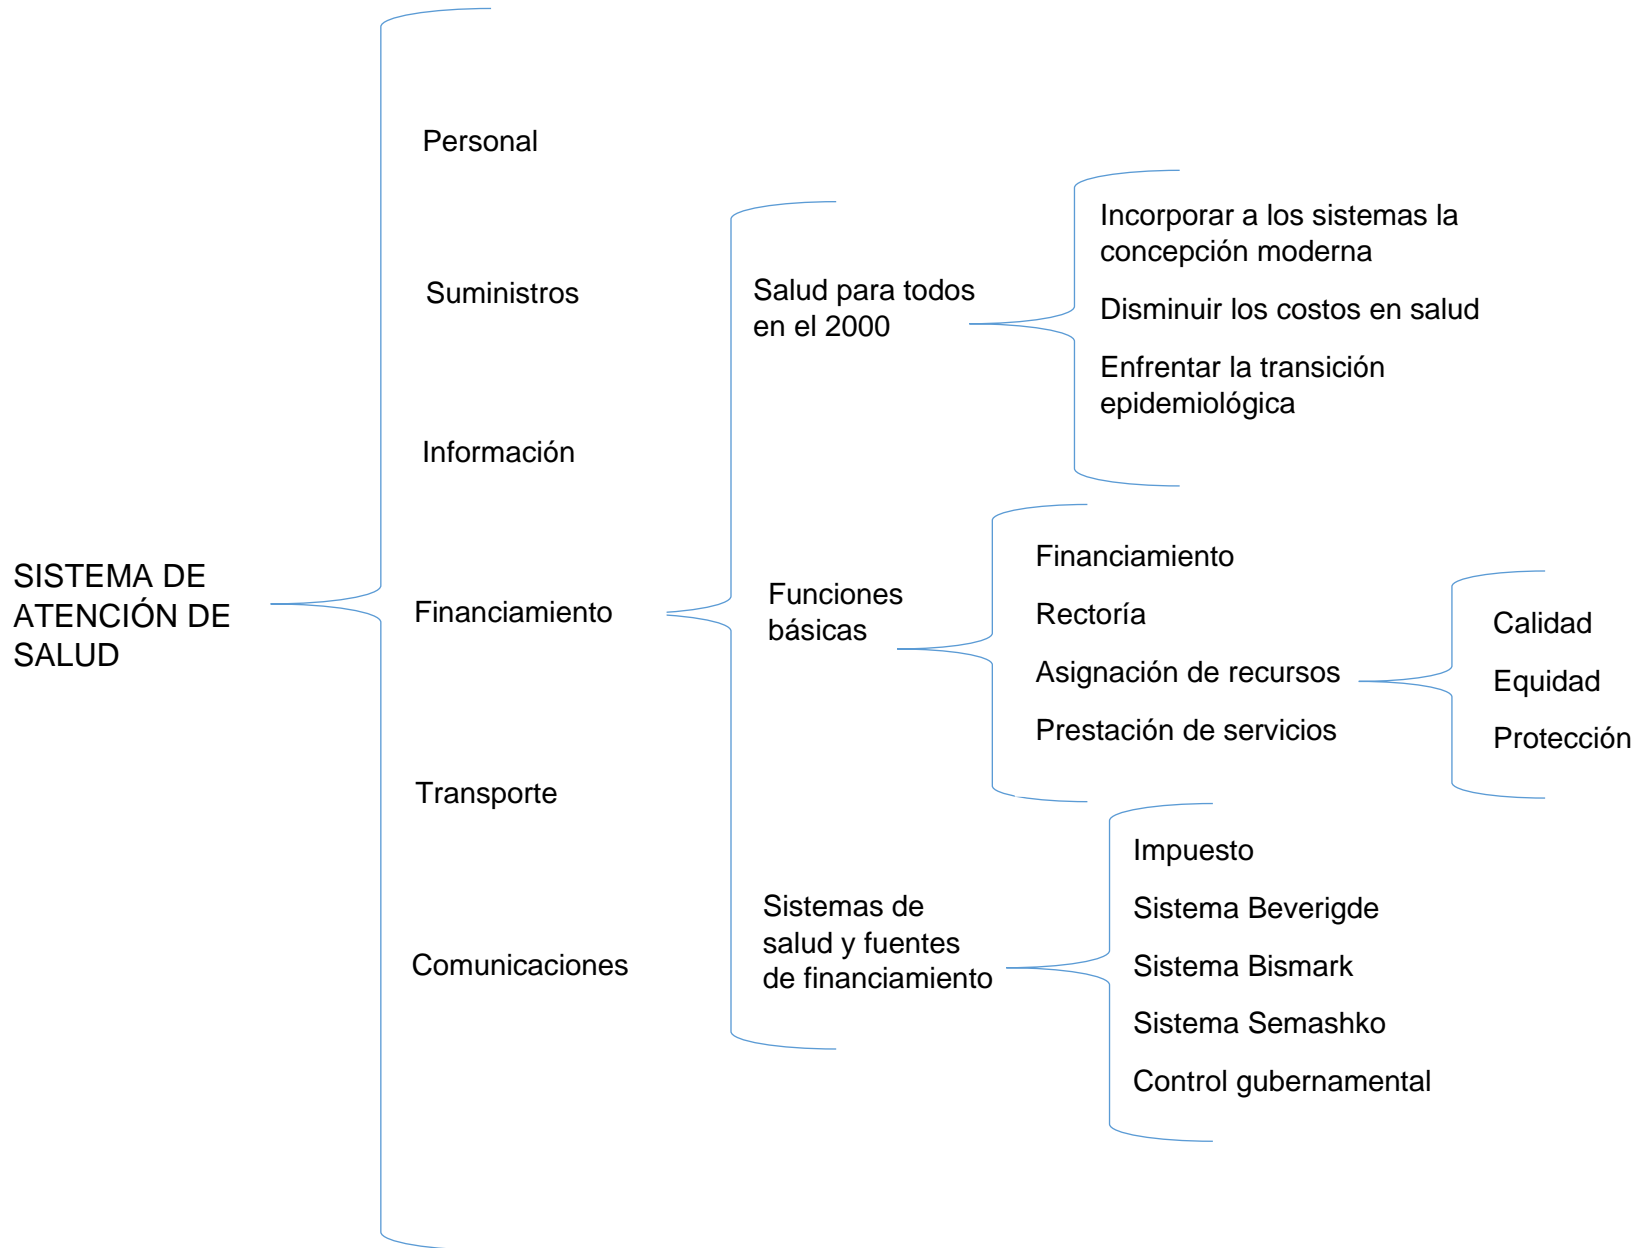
SISTEMA DE ATENCIÓN DE SALUD

Personal

Suministros

Información

Financiamiento

Transporte

Comunicaciones

Salud para todos en el 2000

Incorporar a los sistemas la concepción moderna

Disminuir los costos en salud

Enfrentar la transición epidemiológica

Funciones básicas

Financiamiento

Rectoría

Asignación de recursos

Prestación de servicios

Calidad

Equidad

Protección

Sistemas de salud y fuentes de financiamiento

Impuesto

Sistema Beverigde

Sistema Bismark

Sistema Semashko

Control gubernamental